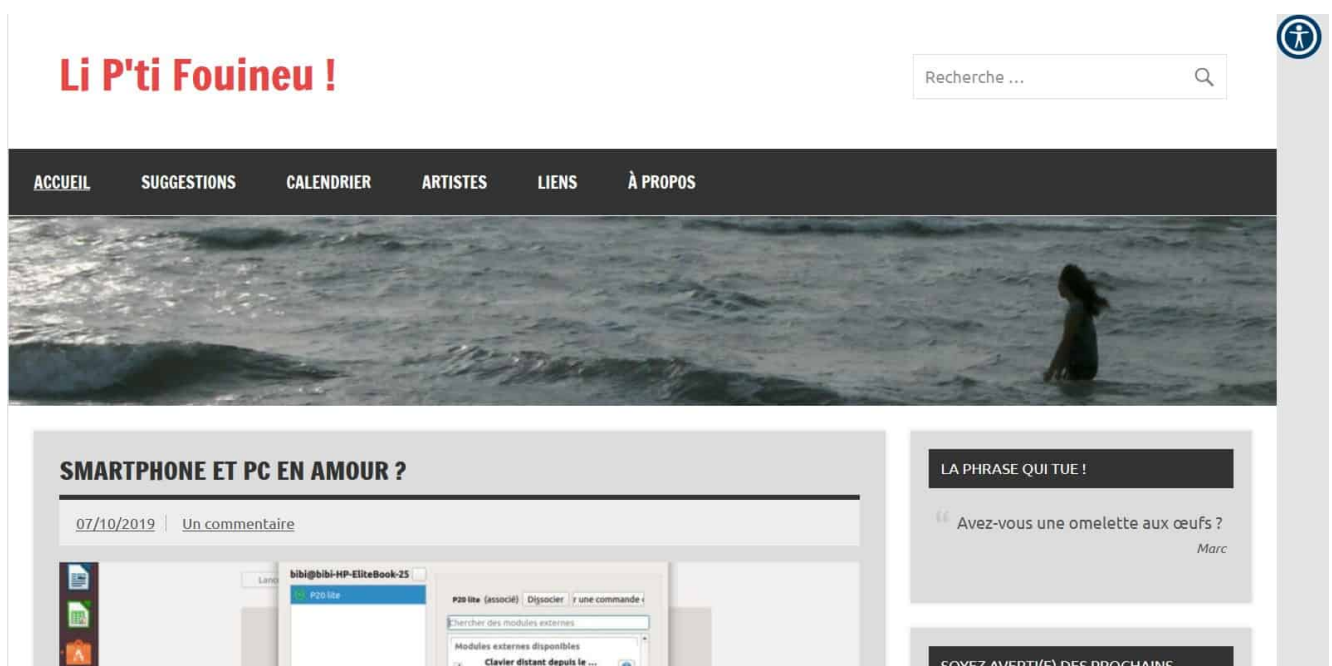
Li P'ti Fouineu !

Recherche ...

ACCUEIL SUGGESTIONS CALENDRIER ARTISTES LIENS À PROPOS

SMARTPHONE ET PC EN AMOUR ?

07/10/2019 | Un commentaire

bibi@bibi-HP-EliteBook-25

P20 lite

P20 lite (associé) Dissocier r une commande

Chercher des modules externes

Modules externes disponibles

Clavier distant depuis le ...

LA PHRASE QUI TUE !

Avez-vous une omelette aux œufs ?

Marc

SOYEZ AVERTI(E) DES PROCHAINS